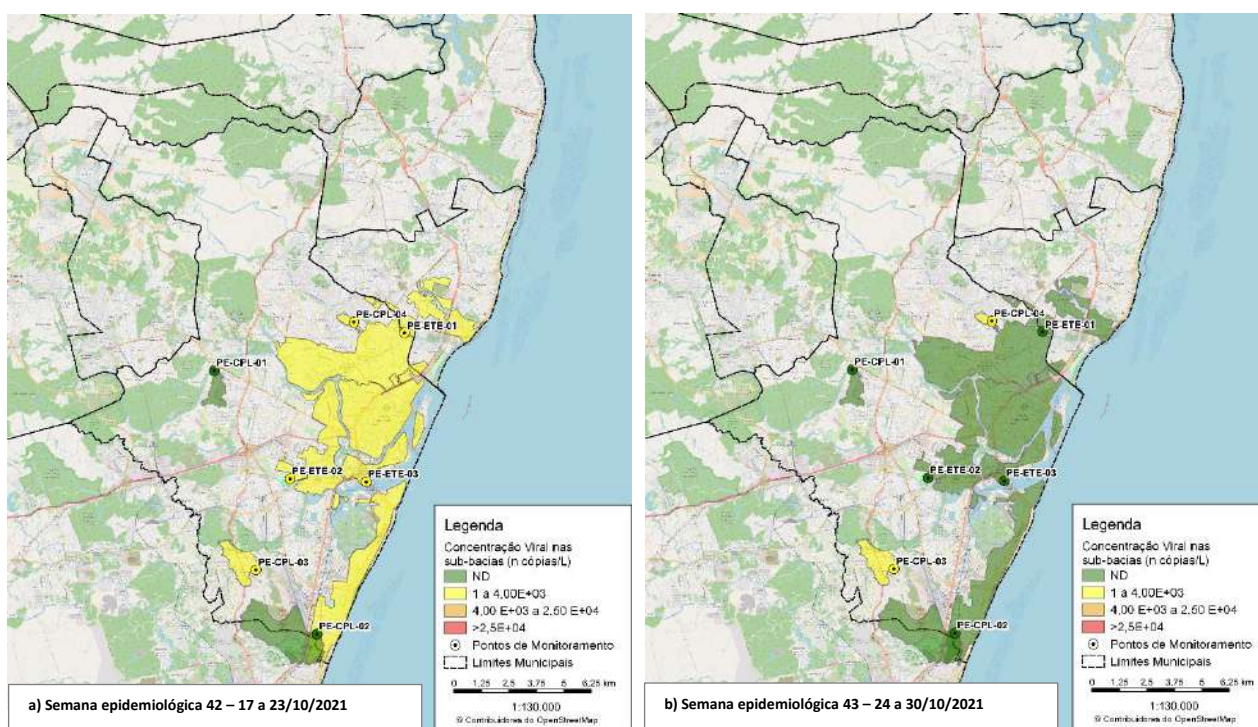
PE-CPL-04
PE-ETE-01
PE-CPL-01
PE-ETE-02
PE-ETE-03
PE-CPL-03
PE-CPL-02

Legenda
Concentração Viral nas sub-bacias (n cópias/L)
ND
1 a 4,00E+03
4,00 E+03 a 2,50 E+04
>2,5E+04
Pontos de Monitoramento
Limites Municipais

0 1,25 2,5 3,75 5 6,25 km
1:130.000
© Contribuidores do OpenStreetMap

a) Semana epidemiológica 42 – 17 a 23/10/2021

PE-CPL-04
PE-ETE-01
PE-CPL-01
PE-ETE-02
PE-ETE-03
PE-CPL-03
PE-CPL-02

Legenda
Concentração Viral nas sub-bacias (n cópias/L)
ND
1 a 4,00E+03
4,00 E+03 a 2,50 E+04
>2,5E+04
Pontos de Monitoramento
Limites Municipais

0 1,25 2,5 3,75 5 6,25 km
1:130.000
© Contribuidores do OpenStreetMap

b) Semana epidemiológica 43 – 24 a 30/10/2021